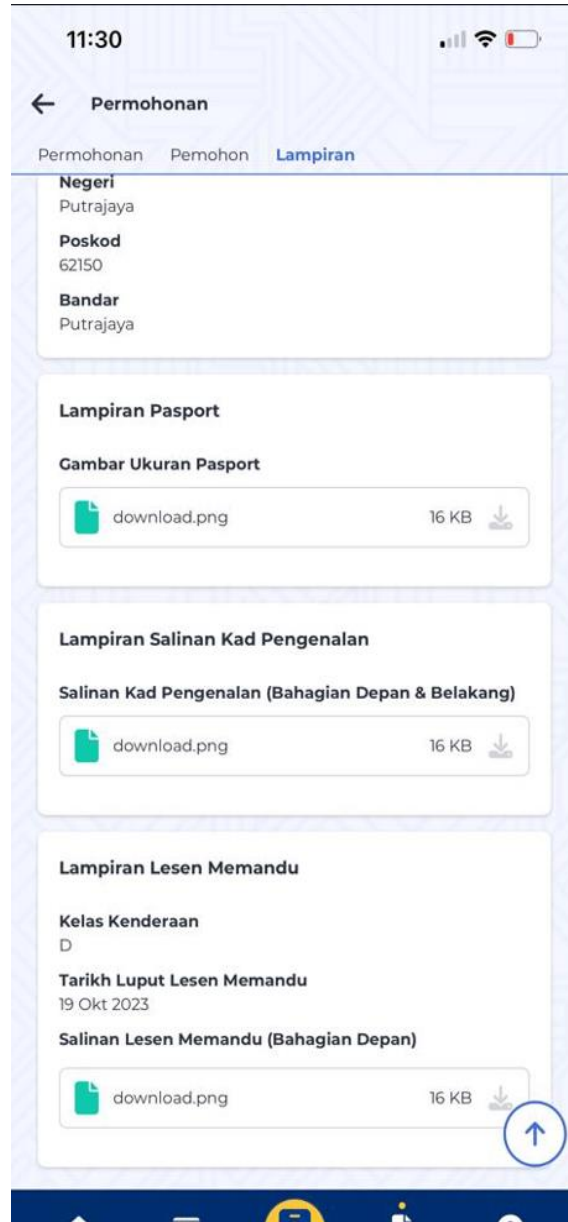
11:30

Permohonan

Permohonan Pemohon Lampiran

Negeri
Putrajaya

Poskod
62150

Bandar
Putrajaya

Lampiran Pasport

Gambar Ukuran Pasport

download.png 16 KB

Lampiran Salinan Kad Pengenalan

Salinan Kad Pengenalan (Bahagian Depan & Belakang)

download.png 16 KB

Lampiran Lesen Memandu

Kelas Kenderaan
D

Tarikh Luput Lesen Memandu
19 Okt 2023

Salinan Lesen Memandu (Bahagian Depan)

download.png 16 KB